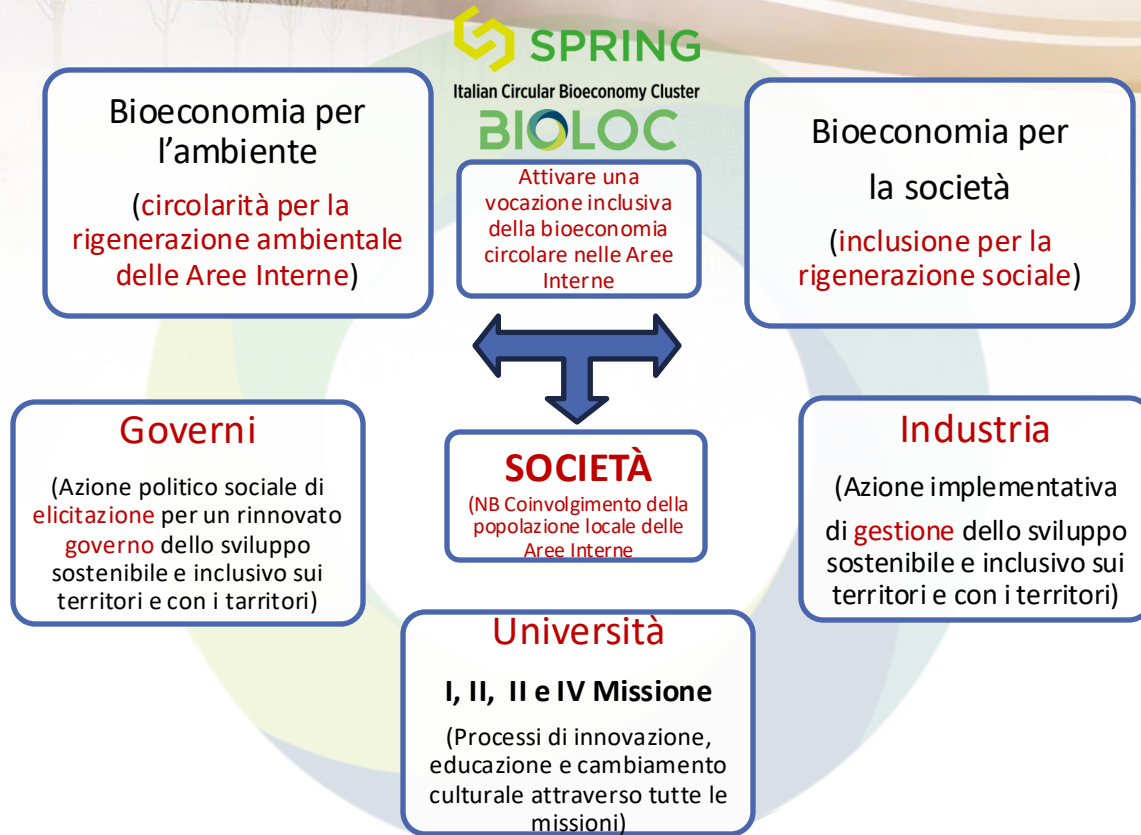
SPRING
Italian Circular Bioeconomy Cluster
BIOLOC

Bioeconomia per l'ambiente
(circolarità per la rigenerazione ambientale delle Aree Interne)

Attivare una vocazione inclusiva della bioeconomia circolare nelle Aree Interne

Bioeconomia per la società
(inclusione per la rigenerazione sociale)

Governi
(Azione politico sociale di elicitazione per un rinnovato governo dello sviluppo sostenibile e inclusivo sui territori e con i tarritori)

SOCIETÀ
(NB Coinvolgimento della popolazione locale delle Aree Interne

Industria
(Azione implementativa di gestione dello sviluppo sostenibile e inclusivo sui territori e con i territori)

Università
I, II, II e IV Missione
(Processi di innovazione, educazione e cambiamento culturale attraverso tutte le missioni)